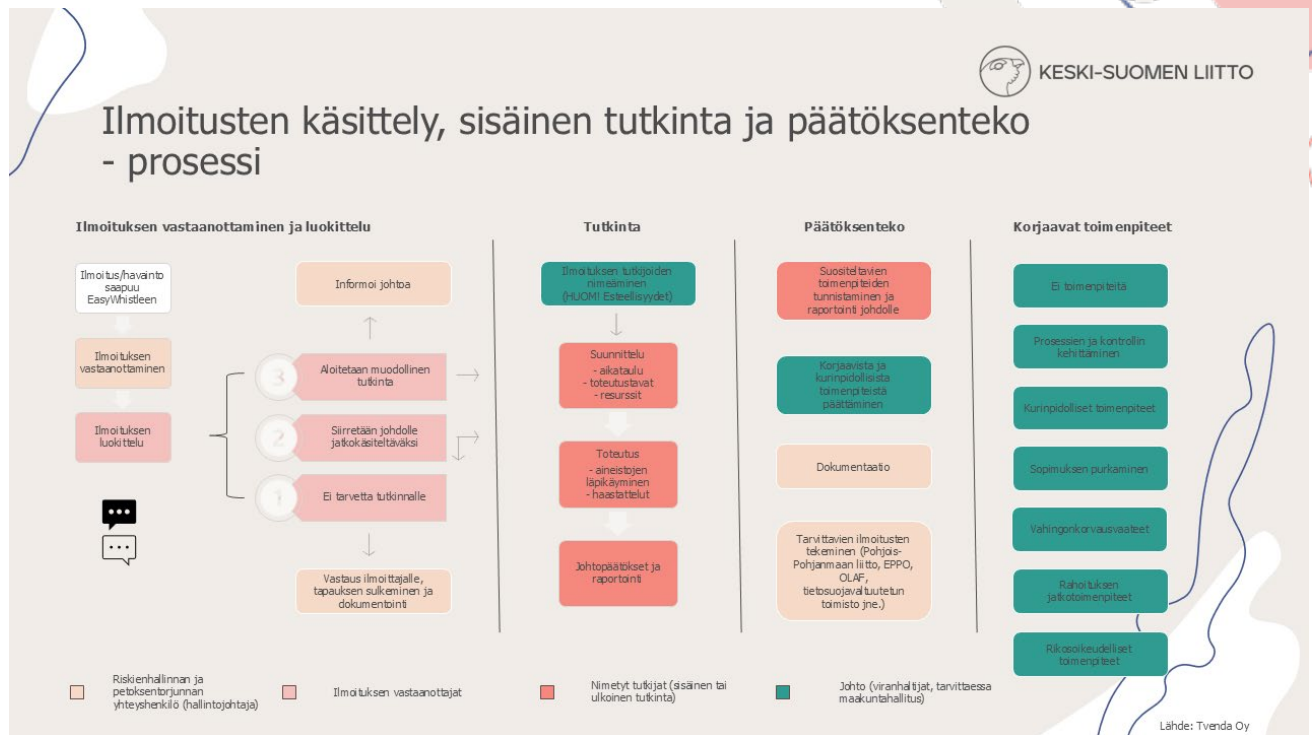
KESKI-SUOMEN LIITTO

Ilmoitusten käsittely, sisäinen tutkinta ja päätöksenteko - prosessi

Ilmoituksen vastaanottaminen ja luokittelu

Ilmoitus/havainto saapuu EasyWhistleen

Ilmoituksen vastaanottaminen

Ilmoituksen luokittelu

Informoi johtoa

3 Aloitetaan muodollinen tutkinta

2 Siirretään johdolle jatkokäsiteltäväksi

1 Ei tarvetta tutkinnalle

Vastaus ilmoittajalle, tapauksen sulkeminen ja dokumentointi

Tutkinta

Ilmoituksen tutkijoiden nimeäminen (HUOM! Esteellisyydet)

Suunnittelu
- aikataulu
- toteutustavat
- resurssit

Toteutus
- aineistojen läpikäyminen
- haastattelut

Johtopäätökset ja raportointi

Päätöksenteko

Suositeltavien toimenpiteiden tunnistaminen ja raportointi johdolle

Korjaavista ja kurinpidollisista toimenpiteistä päättäminen

Dokumentaatio

Tarvittavien ilmoitusten tekeminen (Pohjois-Pohjanmaan liitto, EPPO, OLAF, tietosuojavaltuutetun toimisto jne.)

Korjaavat toimenpiteet

Ei toimenpiteitä

Prosessien ja kontrollin kehittäminen

Kurinpidolliset toimenpiteet

Sopimuksen purkaminen

Vahingonkorvausvaateet

Rahoituksen jatkotoimenpiteet

Rikosoikeudelliset toimenpiteet

Riskienhallinnan ja petoksentorjunnan yhteyshenkilö (hallintojohtaja)

Ilmoituksen vastaanottajat

Nimetyt tutkijat (sisäinen tai ulkoinen tutkinta)

Johto (viranhaltijat, tarvittaessa maakuntahallitus)

Lähde: Tvenda Oy